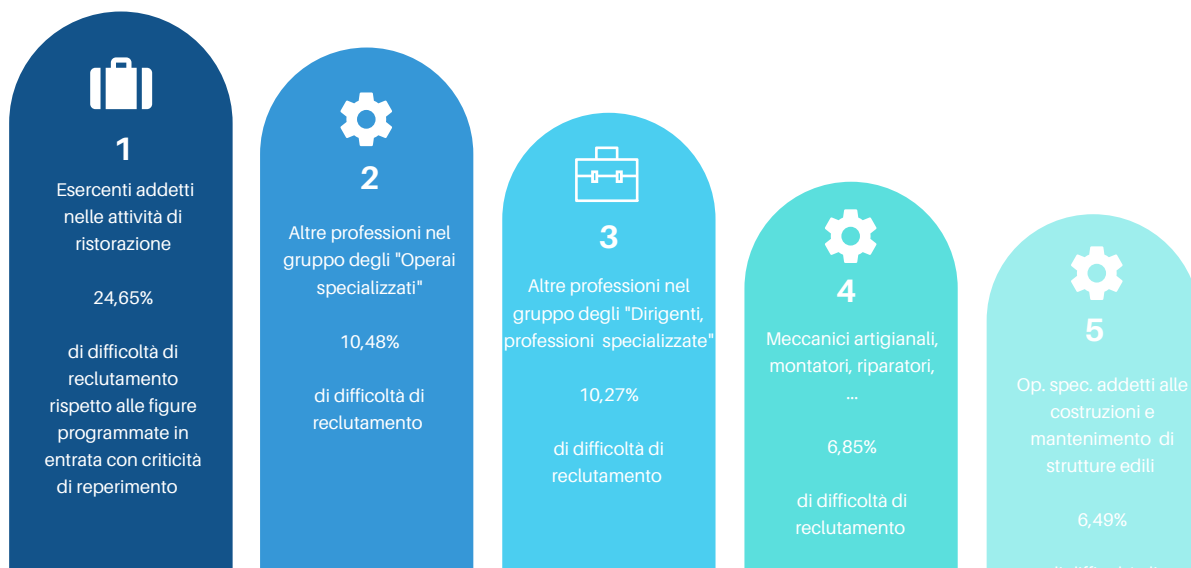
1

Esercenti addetti nelle attività di ristorazione

24,65%

di difficoltà di reclutamento rispetto alle figure programmate in entrata con criticità di reperimento

2

Altre professioni nel gruppo degli "Operai specializzati"

10,48%

di difficoltà di reclutamento

3

Altre professioni nel gruppo degli "Dirigenti, professioni specializzate"

10,27%

di difficoltà di reclutamento

4

Meccanici artigianali, montatori, riparatori, ...

6,85%

di difficoltà di reclutamento

5

Op. spec. addetti alle costruzioni e mantenimento di strutture edili

6,49%

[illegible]